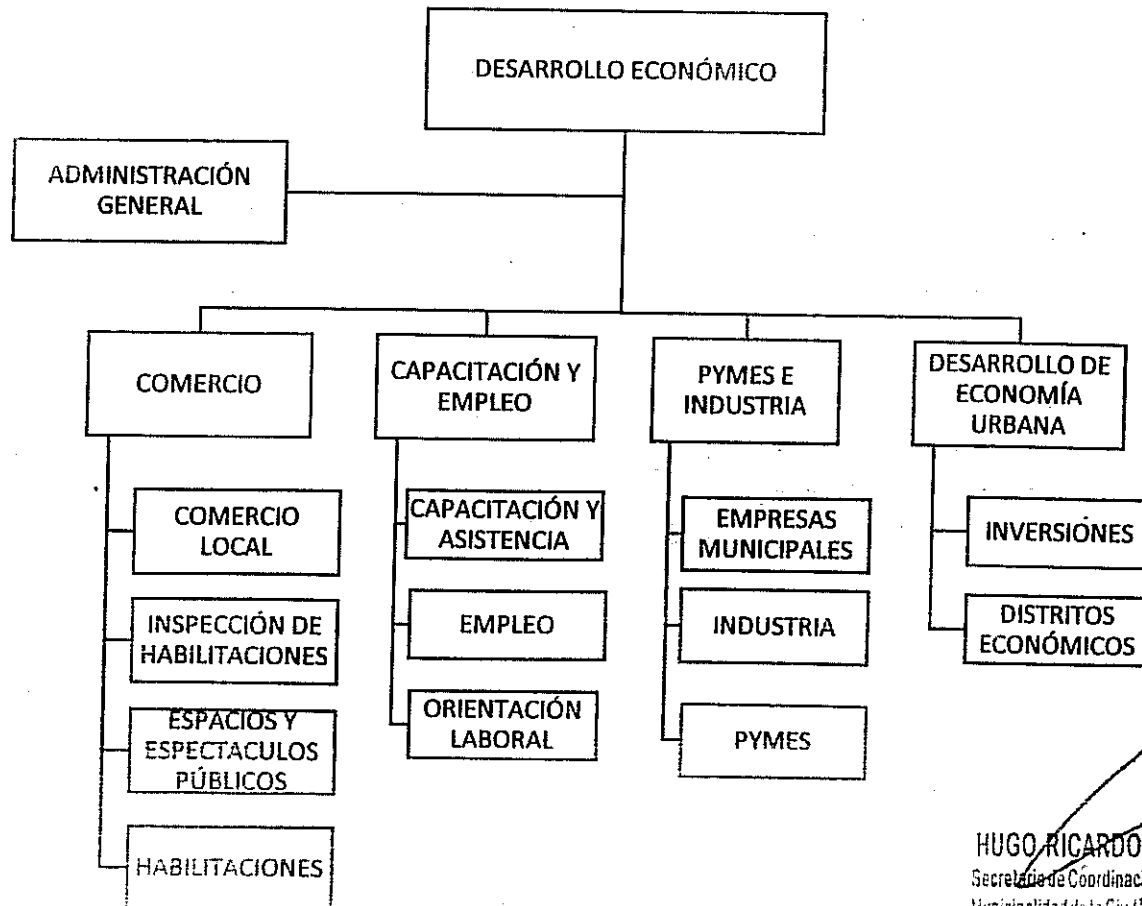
DESARROLLO ECONÓMICO

ADMINISTRACIÓN GENERAL

COMERCIO

CAPACITACIÓN Y EMPLEO

PYMES E INDUSTRIA

DESARROLLO DE ECONOMÍA URBANA

COMERCIO LOCAL

INSPECCIÓN DE HABILITACIONES

ESPACIOS Y ESPECTACULOS PÚBLICOS

HABILITACIONES

CAPACITACIÓN Y ASISTENCIA

EMPLEO

ORIENTACIÓN LABORAL

EMPRESAS MUNICIPALES

INDUSTRIA

PYMES

INVERSIONES

DISTRITOS ECONÓMICOS

HUGO RICARDO
Secretario de Coordinac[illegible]
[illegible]